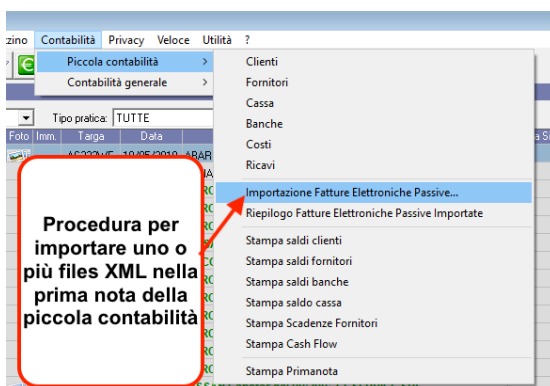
zino Contabilità Privacy Veloce Utilità ?

Piccola contabilità
Contabilità generale

Clienti
Fornitori
Cassa
Banche
Costi
Ricavi
Importazione Fatture Elettroniche Passive...
Riepilogo Fatture Elettroniche Passive Importate
Stampa saldi clienti
Stampa saldi fornitori
Stampa saldi banche
Stampa saldo cassa
Stampa Scadenze Fornitori
Stampa Cash Flow
Stampa Primanota

Tipo pratica: TUTTE

Foto Imm. Targa Data

Procedura per importare uno o più files XML nella prima nota della piccola contabilità